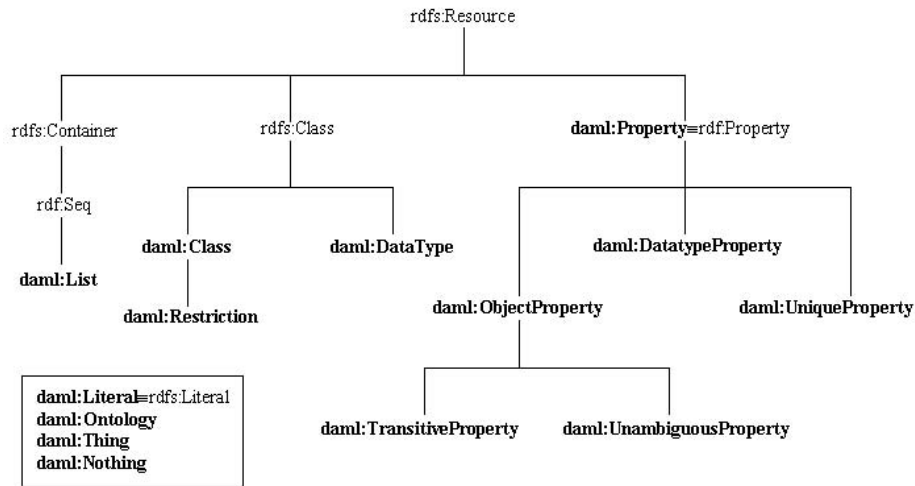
rdfs:Resource

rdfs:Container

rdf:Seq

daml:List

rdfs:Class

daml:Class

daml:Restriction

daml:DataType

daml:Property=rdf:Property

daml:DatatypeProperty

daml:ObjectProperty

daml:UniqueProperty

daml:TransitiveProperty

daml:UnambiguousProperty

daml:Literal=rdfs:Literal
daml:Ontology
daml:Thing
daml:Nothing